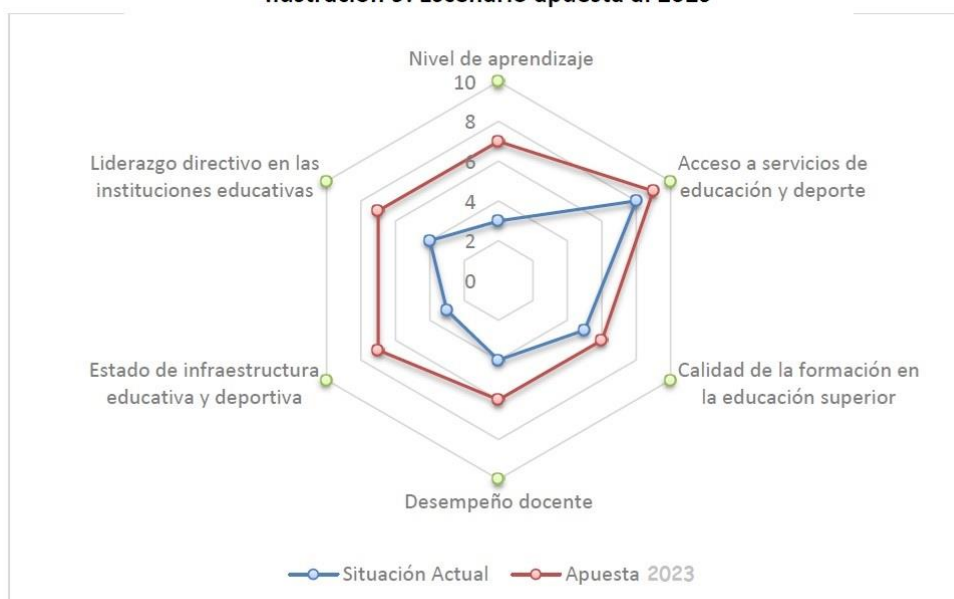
Ilustración 5. Escenario apuesta al 2023

Nivel de aprendizaje

10
8
6
4
2
0

Acceso a servicios de educación y deporte

Calidad de la formación en la educación superior

Desempeño docente

Estado de infraestructura educativa y deportiva

Liderazgo directivo en las instituciones educativas

Situación Actual
Apuesta 2023